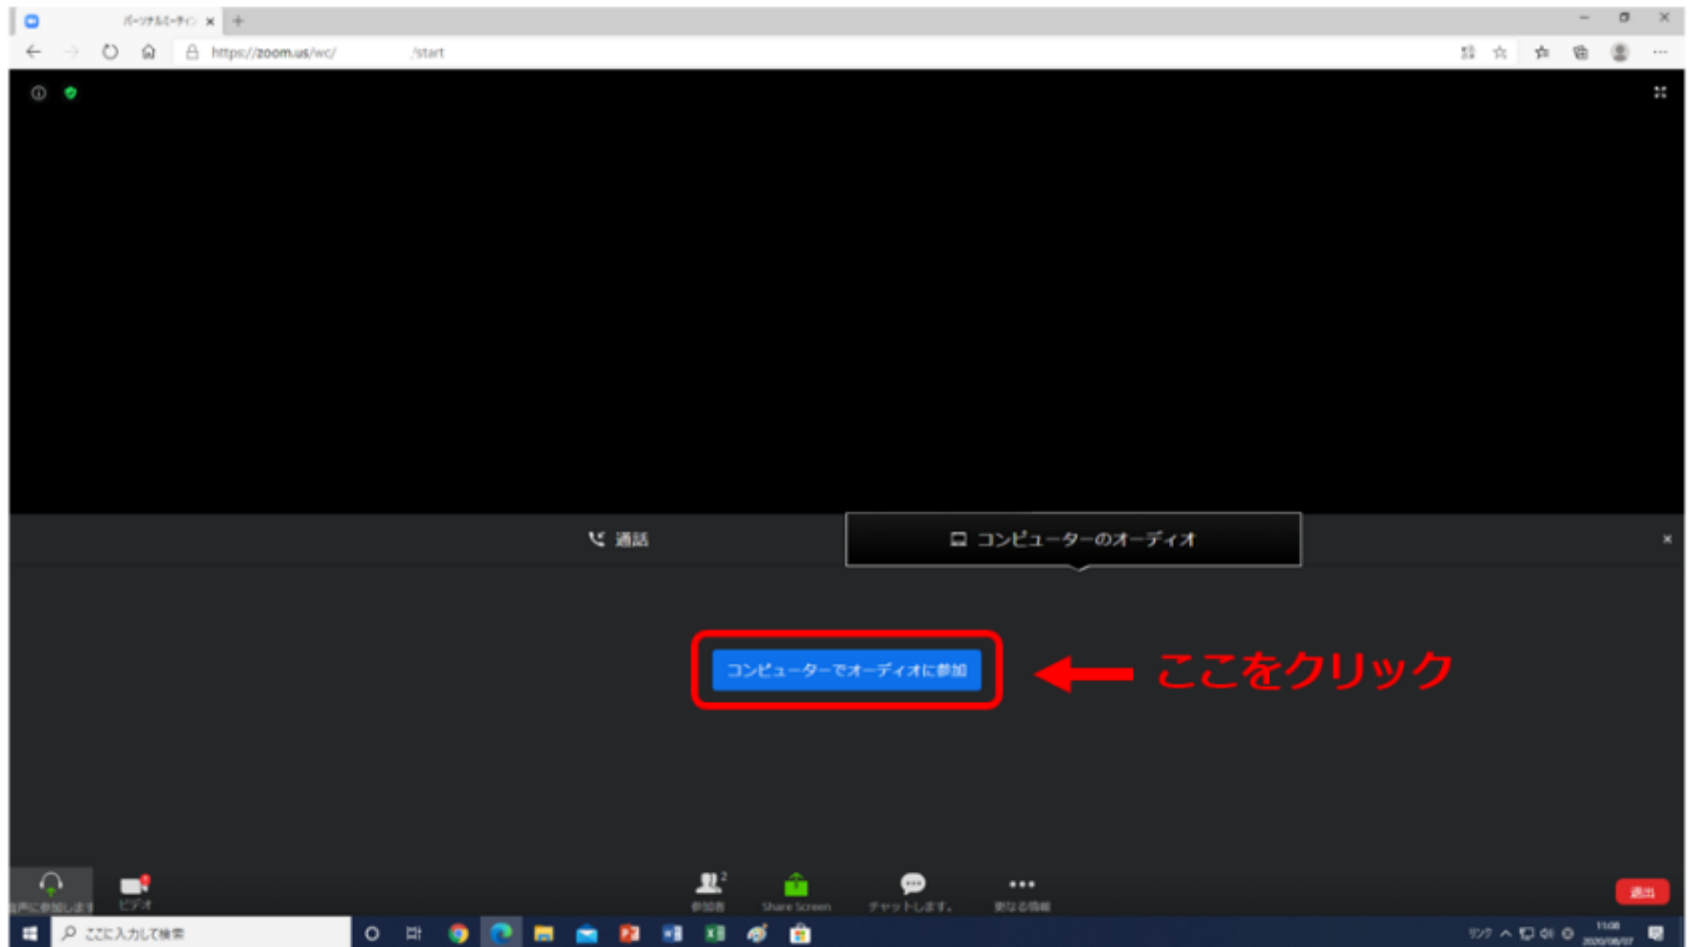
パーソナルミーティン ×

https://zoom.us/wc/ /start

通話

コンピューターのオーディオ

×

コンピューターでオーディオに参加

ここをクリック

音声に参加します

ビデオ

参加者 2

Share Screen

チャットします。

詳細

退出

ここに入力して検索

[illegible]